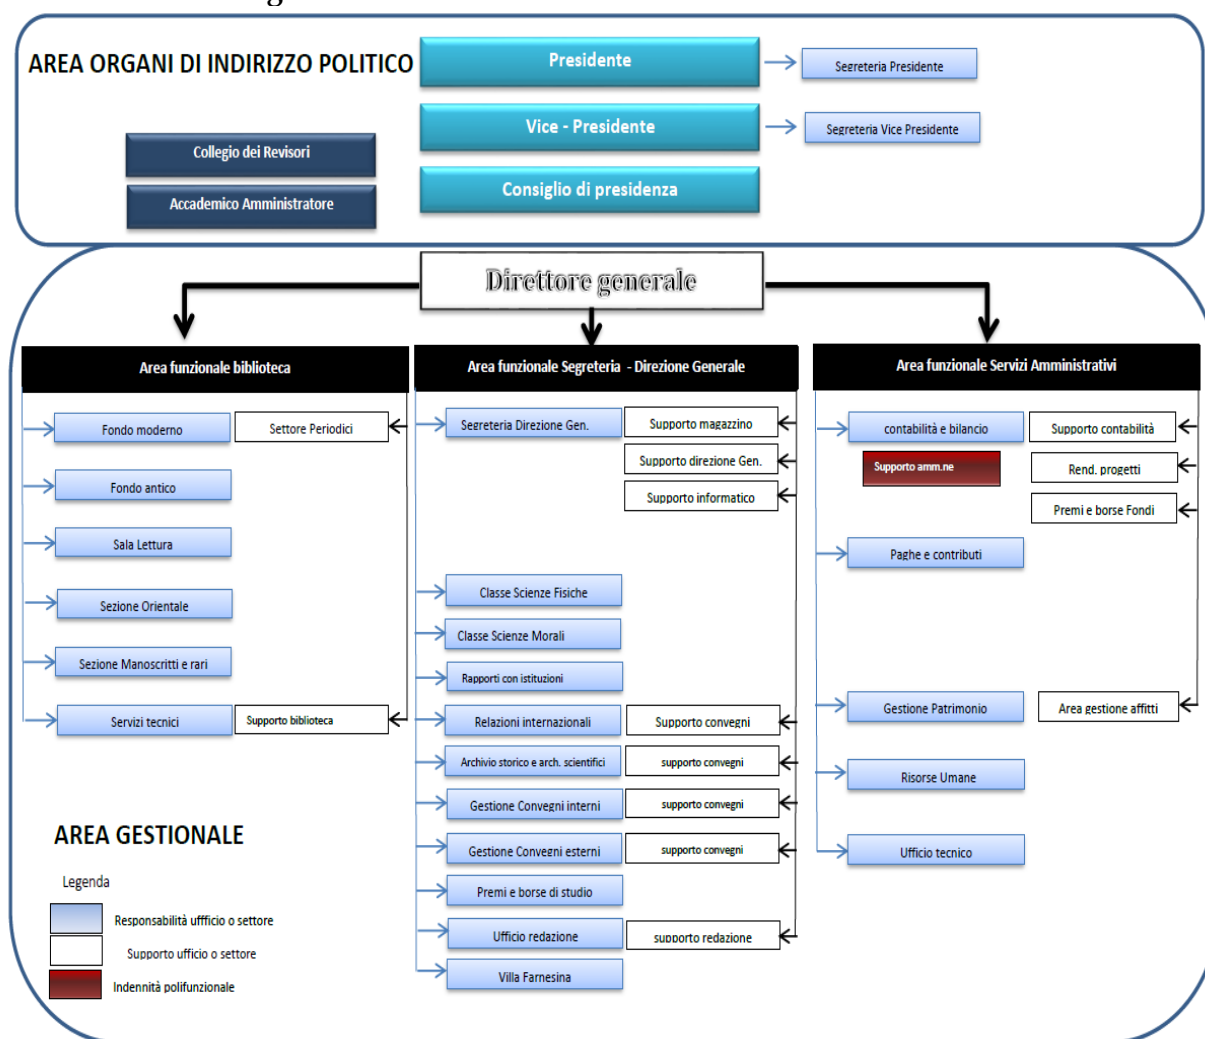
AREA ORGANI DI INDIRIZZO POLITICO

Presidente

Segreteria Presidente

Vice - Presidente

Segreteria Vice Presidente

Collegio dei Revisori

Accademico Amministratore

Consiglio di presidenza

Direttore generale

Area funzionale biblioteca

Fondo moderno

Settore Periodici

Fondo antico

Sala Lettura

Sezione Orientale

Sezione Manoscritti e rari

Servizi tecnici

Supporto biblioteca

Area funzionale Segreteria - Direzione Generale

Segreteria Direzione Gen.

Supporto magazzino

Supporto direzione Gen.

Supporto informatico

Classe Scienze Fisiche

Classe Scienze Morali

Rapporti con istituzioni

Relazioni internazionali

Supporto convegni

Archivio storico e arch. scientifici

supporto convegni

Gestione Convegni interni

supporto convegni

Gestione Convegni esterni

supporto convegni

Premi e borse di studio

Ufficio redazione

supporto redazione

Villa Farnesina

Area funzionale Servizi Amministrativi

contabilità e bilancio

Supporto contabilità

Supporto amm.ne

Rend. progetti

Premi e borse Fondi

Paghe e contributi

Gestione Patrimonio

Area gestione affitti

Risorse Umane

Ufficio tecnico

AREA GESTIONALE

Legenda

Responsabilità ufficio o settore

Supporto ufficio o settore

Indennità polifunzionale